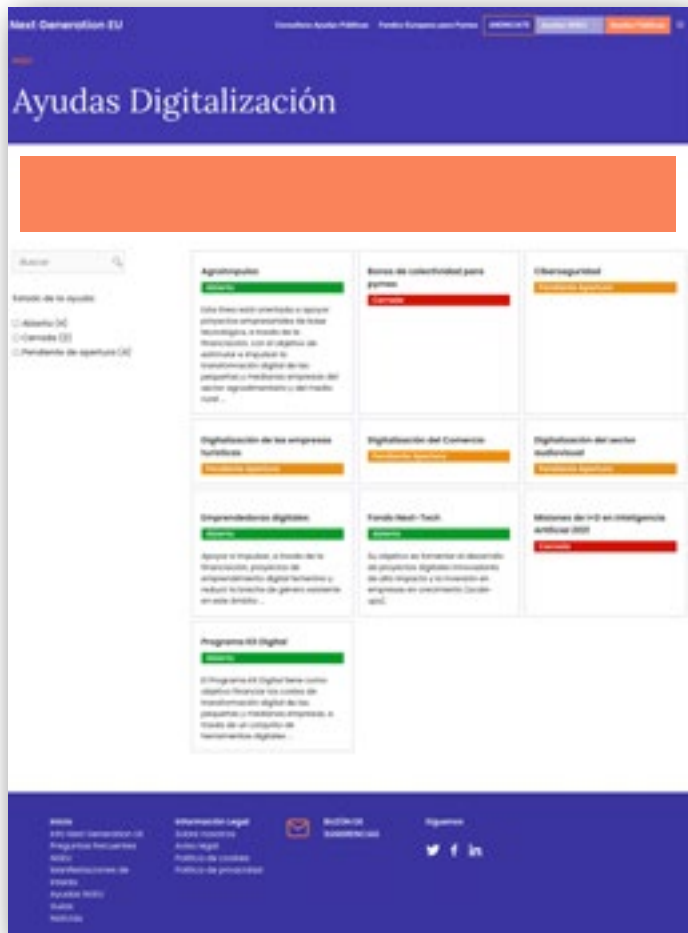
Next Generation EU

Consultora Ayudas Públicas Fondos Europeos para Pymes ANÚNCIATE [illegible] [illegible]

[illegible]

Ayudas Digitalización

Buscar

Estado de la ayuda

Abierta (4)

Cerrada (2)

Pendiente de apertura (4)

Agroimpulso

Abierta

Esta línea está orientada a apoyar proyectos empresariales de base tecnológica, a través de la financiación, con el objetivo de estimular e impulsar la transformación digital de las pequeñas y medianas empresas del sector agroalimentario y del medio rural ...

Bonos de colectividad para pymes

Cerrada

Ciberseguridad

Pendiente Apertura

Digitalización de las empresas turísticas

Pendiente Apertura

Digitalización del Comercio

Pendiente Apertura

Digitalización del sector audiovisual

Pendiente Apertura

Emprendedoras digitales

Abierta

Apoyar e impulsar, a través de la financiación, proyectos de emprendimiento digital femenino y reducir la brecha de género existente en este ámbito ...

Fondo Next-Tech

Abierta

Su objetivo es fomentar el desarrollo de proyectos digitales innovadores de alto impacto y la inversión en empresas en crecimiento (scale-ups).

Misiones de I+D en Inteligencia Artificial 2021

Cerrada

Programa Kit Digital

Abierta

El Programa Kit Digital tiene como objetivo financiar los costes de transformación digital de las pequeñas y medianas empresas, a través de un conjunto de herramientas digitales ...

Inicio
Kits Next Generation UE
Preguntas Frecuentes
NGEU
Manifestaciones de Interés
Ayudas NGEU
Guías
Noticias

Información Legal
Sobre nosotros
Aviso legal
Política de cookies
Política de privacidad

BUZÓN DE SUGERENCIAS

Síguenos